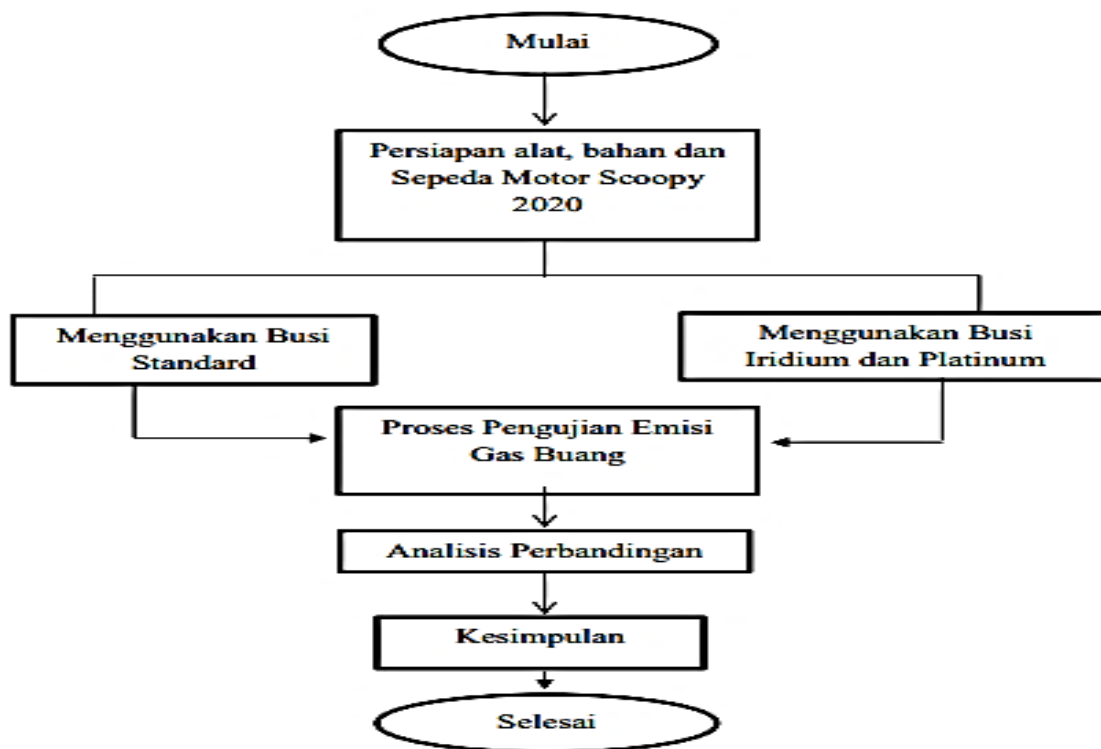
Mulai

Persiapan alat, bahan dan Sepeda Motor Scoopy 2020

Menggunakan Busi Standard

Menggunakan Busi Iridium dan Platinum

Proses Pengujian Emisi Gas Buang

Analisis Perbandingan

Kesimpulan

Selesai